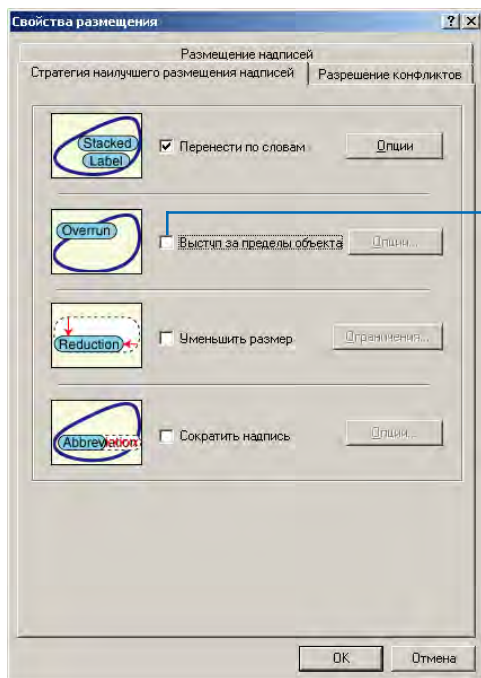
Свойства размещения

?

X

Размещение надписей

Стратегия наилучшего размещения надписей

Разрешение конфликтов

Stacked Label

Перенести по словам

Опции

Overrun

Выступ за пределы объекта

Опции...

Reduction

Уменьшить размер

Ограничения...

Abbreviation

Сократить надпись

Опции...

OK

Отмена